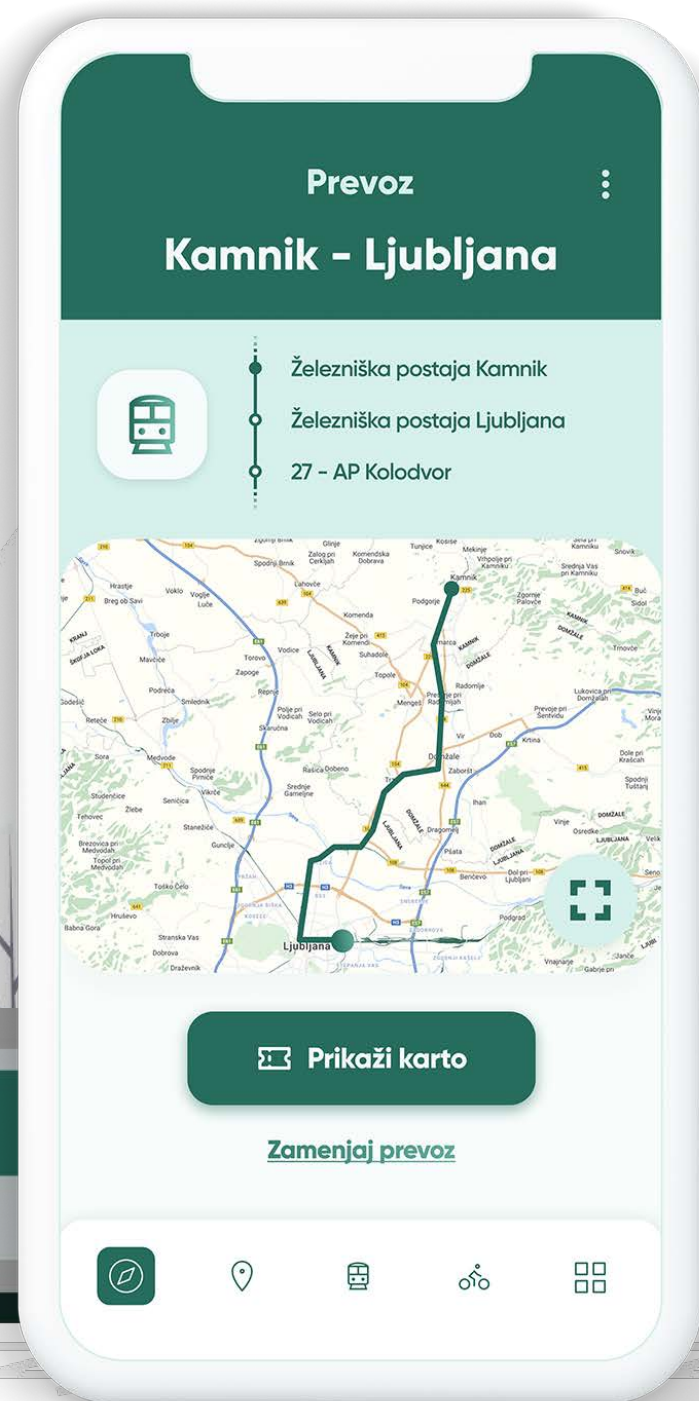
Prevoz

Kamnik - Ljubljana

Železniška postaja Kamnik

Železniška postaja Ljubljana

27 - AP Kolodvor

Kamnik
Podgorje
Komenda
Domžale
Mengeš
Vir
Dob
Radomlje
Vodice
Medvode
Ljubljana
Trzin
Dragomelj
Ihan
Šmartno
Kranj
Škofja Loka
Polhov Gradec
Dobrova
Lukovica pri Domžalah
Snovik
Moravče

Prikaži karto

Zamenjaj prevoz